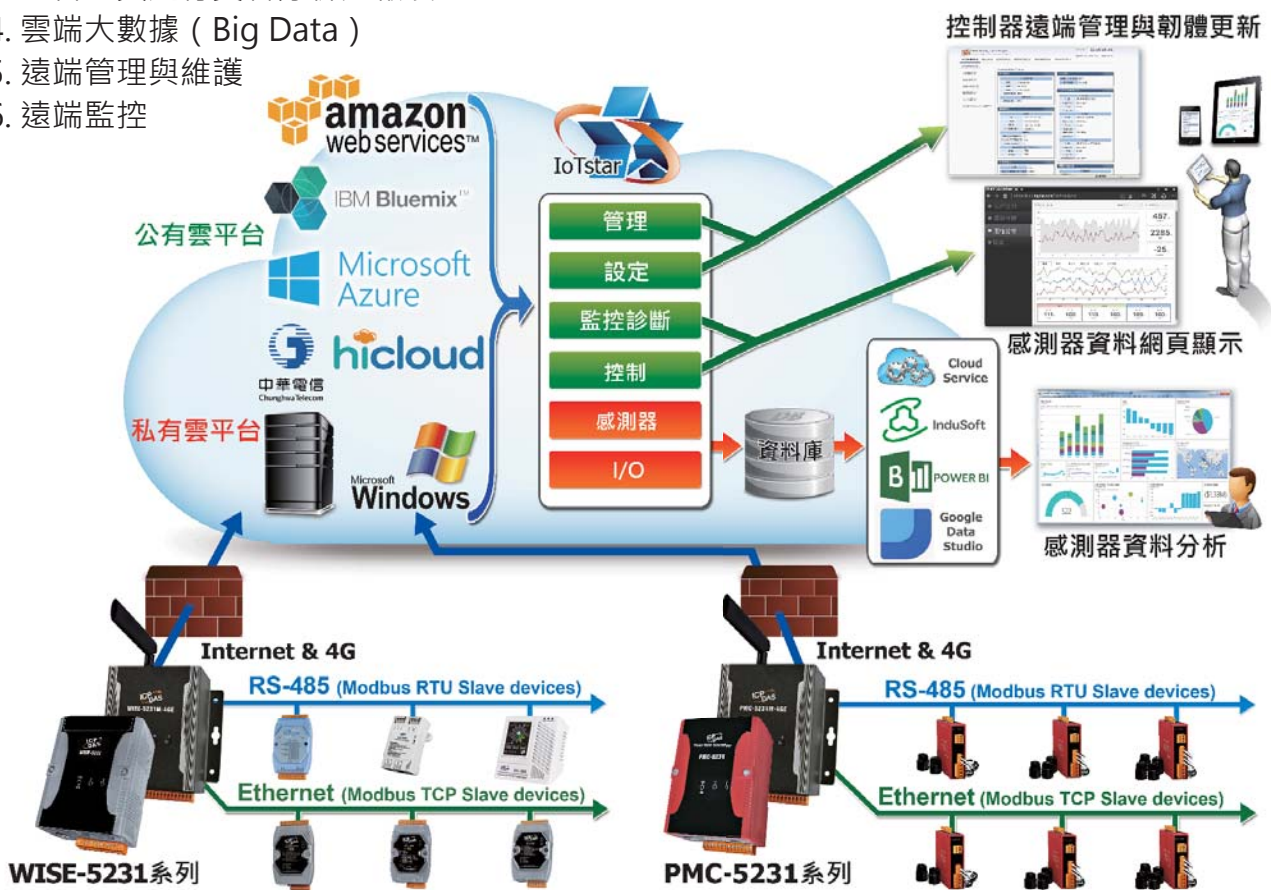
4. 雲端大數據 ( Big Data )
5. 遠端管理與維護
6. 遠端監控

amazon web services™
IBM Bluemix™
公有雲平台
Microsoft Azure
hicloud
中華電信 Chunghwa Telecom
私有雲平台
Microsoft Windows

IoTstar
管理
設定
監控診斷
控制
感測器
I/O
資料庫

控制器遠端管理與韌體更新
感測器資料網頁顯示
Cloud Service
InduSoft
POWER BI
Google Data Studio
感測器資料分析

Internet & 4G
RS-485 (Modbus RTU Slave devices)
Ethernet (Modbus TCP Slave devices)
WISE-5231系列

Internet & 4G
RS-485 (Modbus RTU Slave devices)
Ethernet (Modbus TCP Slave devices)
PMC-5231系列